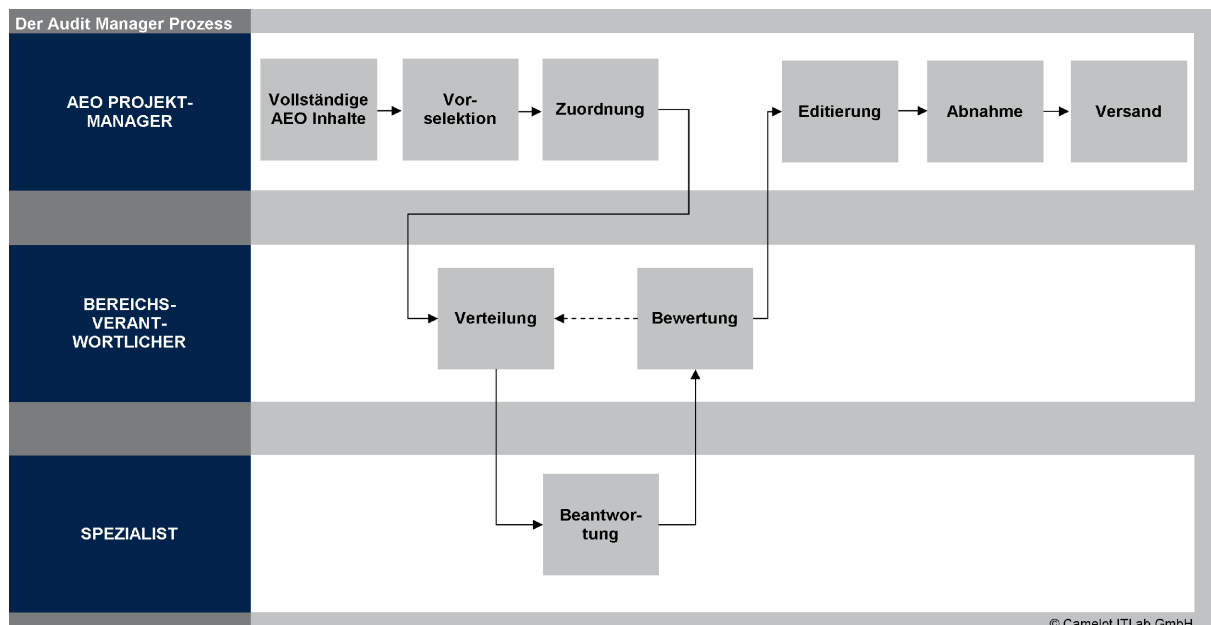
Der Audit Manager Prozess

AEO PROJEKT-MANAGER

Vollständige AEO Inhalte

Vorselektion

Zuordnung

Editierung

Abnahme

Versand

BEREICHS-VERANT-WORTLICHER

Verteilung

Bewertung

SPEZIALIST

Beantwortung

© Camelot ITLab GmbH